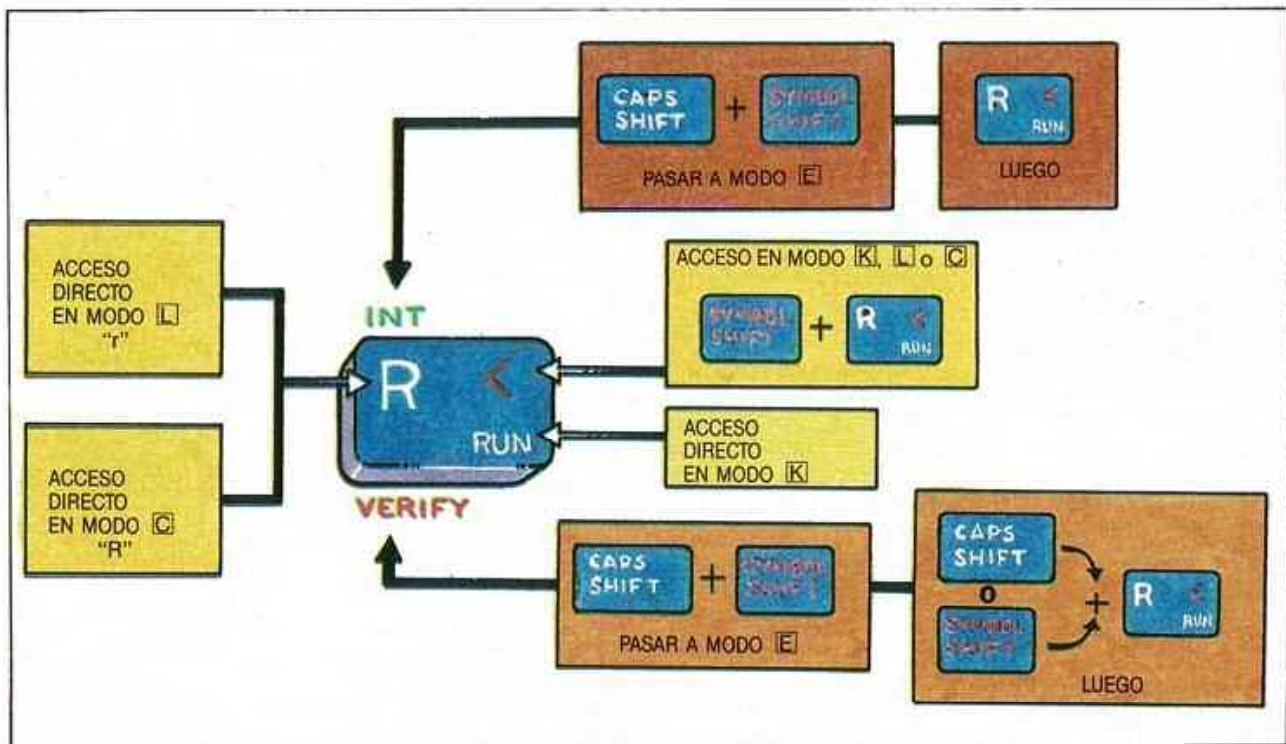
CAPS SHIFT + SYMBOL SHIFT

PASAR A MODO E

R < RUN

LUEGO

ACCESO DIRECTO EN MODO L "r"

ACCESO DIRECTO EN MODO C "R"

INT

R < RUN

VERIFY

ACCESO EN MODO K, L o C

SYMBOL SHIFT + R < RUN

ACCESO DIRECTO EN MODO K

CAPS SHIFT + SYMBOL SHIFT

PASAR A MODO E

CAPS SHIFT o SYMBOL SHIFT + R < RUN

LUEGO